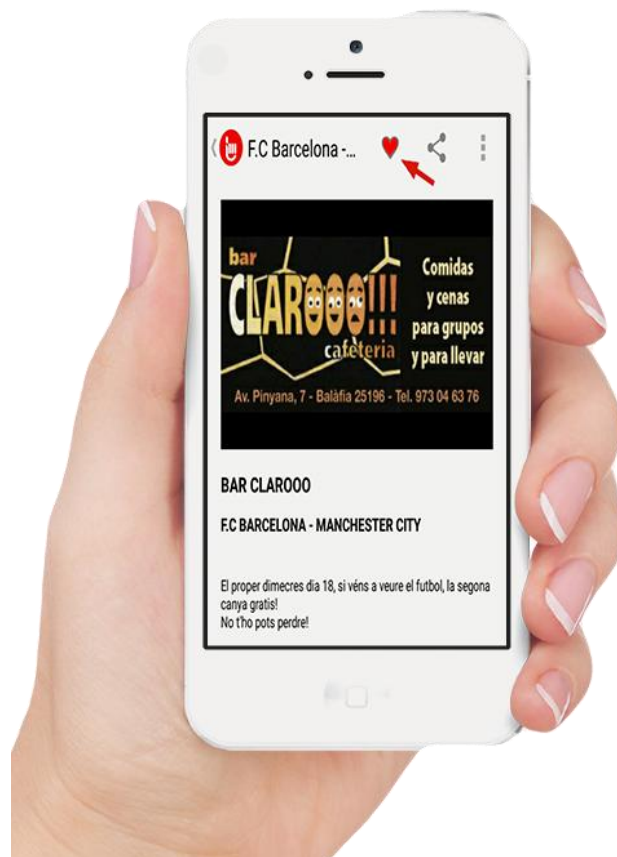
F.C Barcelona -...

bar
CLAROOO!!!
cafeteria
Comidas y cenas para grupos y para llevar
Av. Pinyana, 7 - Balàfia 25196 - Tel. 973 04 63 76

BAR CLAROOO

F.C BARCELONA - MANCHESTER CITY

El proper dimecres dia 18, si véns a veure el futbol, la segona canya gratis!
No t'ho pots perdre!